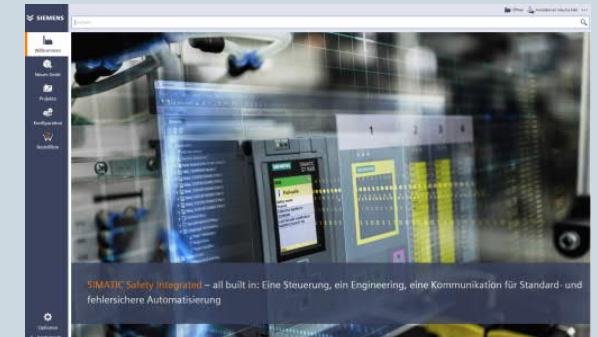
SIEMENS

Willkommen

Neues Gerät

Projekte

Konfiguration

Bestellen

Optionen

Suchen

SIMATIC Safety Integrated – all built in: Eine Steuerung, ein Engineering, eine Kommunikation für Standard- und fehlersichere Automatisierung

1
2
3
4